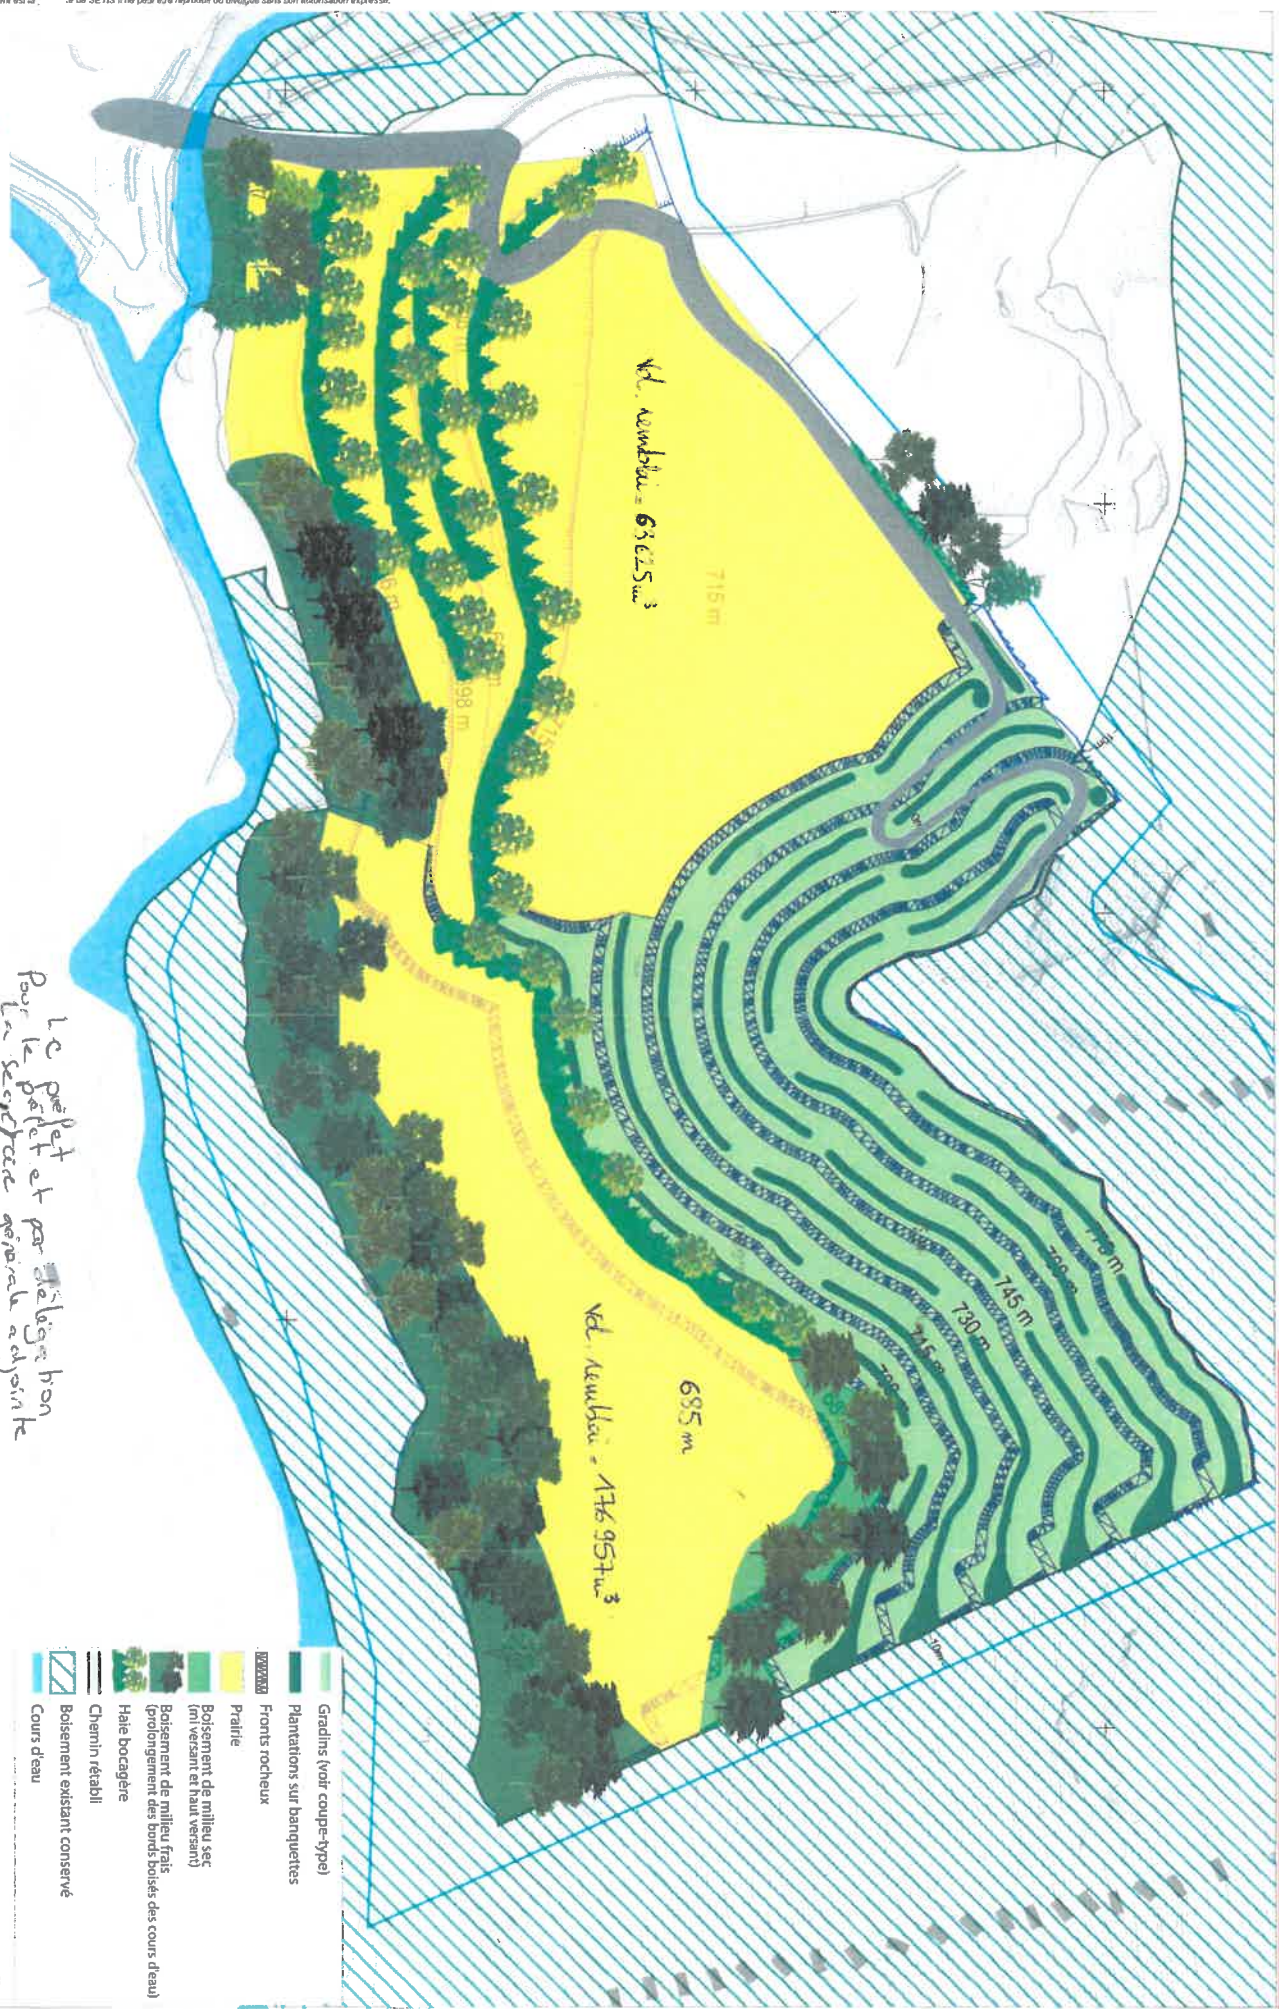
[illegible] de SETIS ne peut être reproduit ou diffusé sans son autorisation expresse.

Vol. remblai = 63625 m³

715 m

98 m

715

Vol. remblai = 176 957 m³

685 m

760 m
745 m
730 m
715 m

Le préfet
Pour le préfet et par délégation
La secrétaire générale adjointe

Gradins (voir coupe-type)
Plantations sur banquettes
Fronts rocheux
Prairie
Boisement de milieu sec (mi versant et haut versant)
Boisement de milieu frais (prolongement des bords boisés des cours d'eau)
Haie bocagère
Chemin rétabli
Boisement existant conservé
Cours d'eau